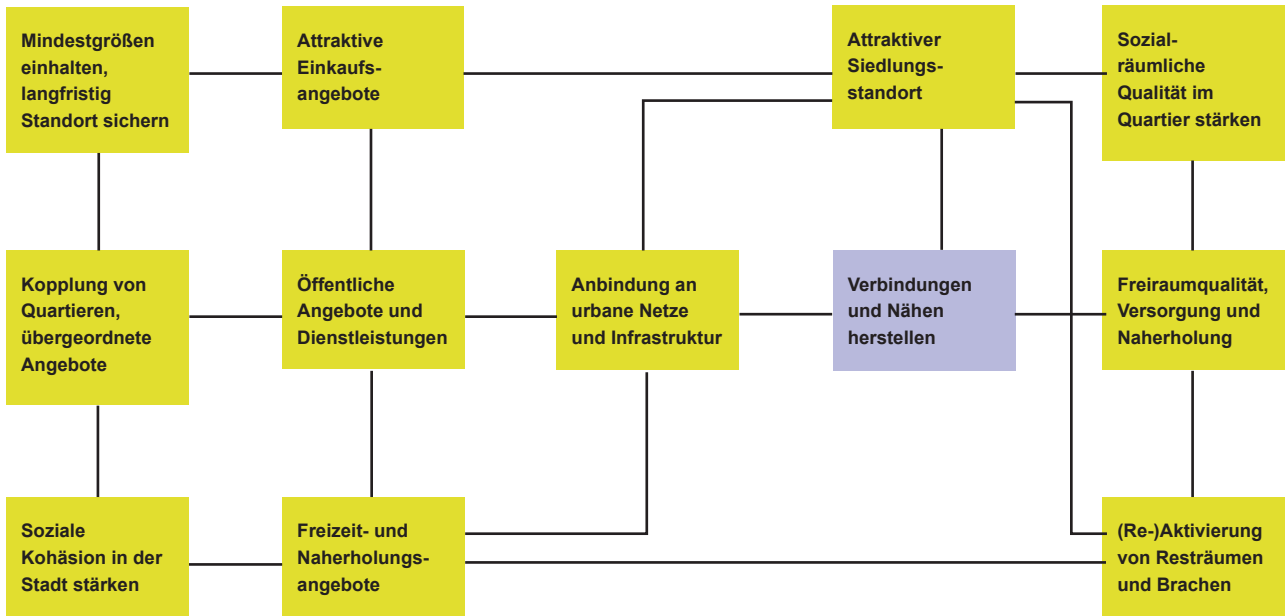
Mindestgrößen einhalten, langfristig Standort sichern

Attraktive Einkaufsangebote

Attraktiver Siedlungsstandort

Sozialräumliche Qualität im Quartier stärken

Kopplung von Quartieren, übergeordnete Angebote

Öffentliche Angebote und Dienstleistungen

Anbindung an urbane Netze und Infrastruktur

Verbindungen und Nähen herstellen

Freiraumqualität, Versorgung und Naherholung

Soziale Kohäsion in der Stadt stärken

Freizeit- und Naherholungsangebote

(Re-)Aktivierung von Resträumen und Brachen